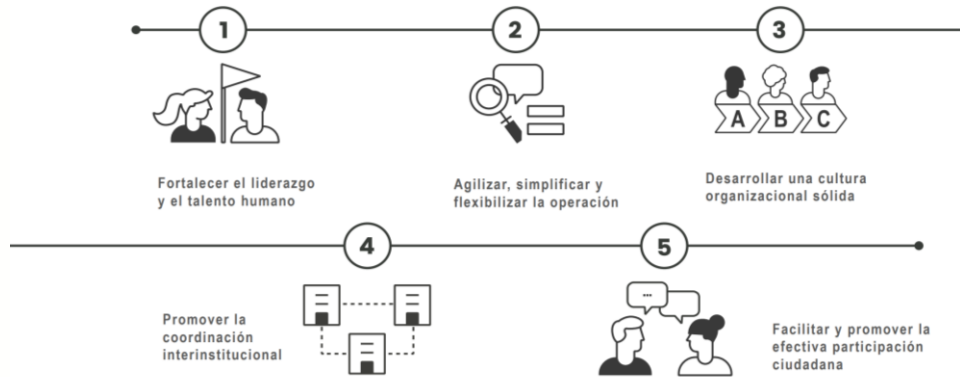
1

Fortalecer el liderazgo y el talento humano

2

Agilizar, simplificar y flexibilizar la operación

3

A B C

Desarrollar una cultura organizacional sólida

4

Promover la coordinación interinstitucional

5

...

Facilitar y promover la efectiva participación ciudadana